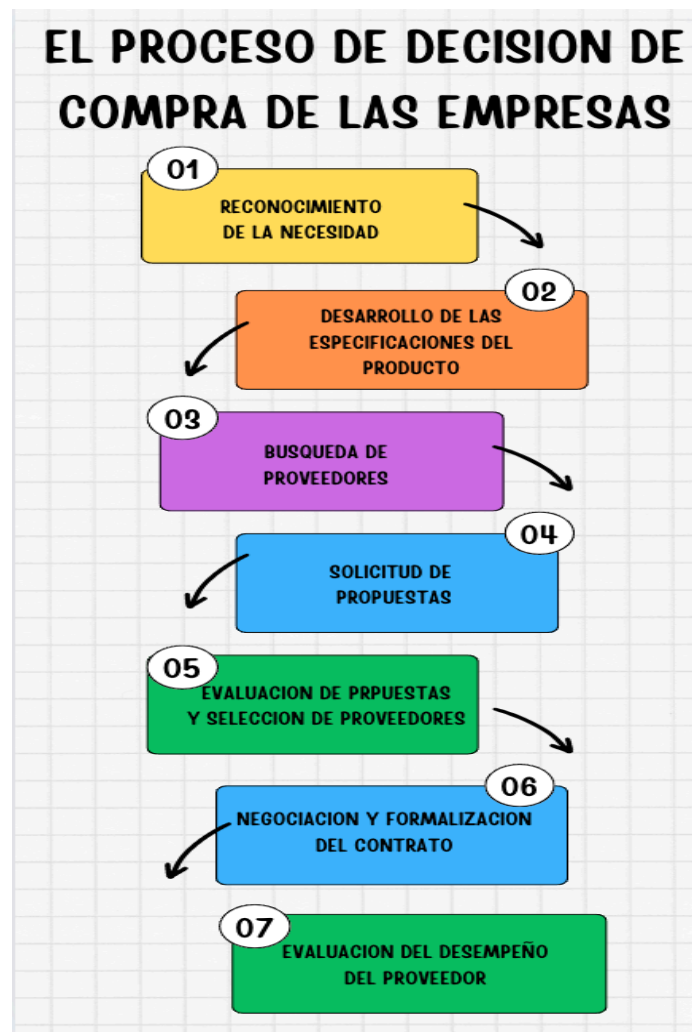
EL PROCESO DE DECISION DE COMPRA DE LAS EMPRESAS

01
RECONOCIMIENTO DE LA NECESIDAD

02
DESARROLLO DE LAS ESPECIFICACIONES DEL PRODUCTO

03
BUSQUEDA DE PROVEEDORES

04
SOLICITUD DE PROPUESTAS

05
EVALUACION DE PRPUESTAS Y SELECCION DE PROVEEDORES

06
NEGOCIACION Y FORMALIZACION DEL CONTRATO

07
EVALUACION DEL DESEMPEÑO DEL PROVEEDOR